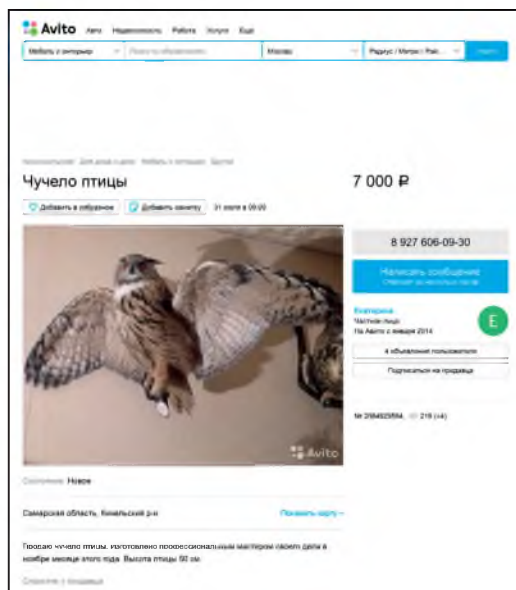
Avito Авто Недвижимость Работа Услуги Ещё

Мебель и интерьер | Поиск по объявлениям | Москва | Радиус / Метро / Рай... | Найти

Кинельский · Для дома и дачи · Мебель и интерьер · Другое

Чучело птицы

7 000 ₽

Добавить в избранное | Добавить заметку | 31 июля в 09:09

8 927 606-09-30

Написать сообщение
Отвечает за несколько часов

Екатерина
Частное лицо
На Авито с января 2014

E

4 объявления пользователя

Подписаться на продавца

№ 2084925554, 216 (+4)

Avito

Состояние: Новое

Самарская область, Кинельский р-н

Показать карту

Продаю чучело птицы. Изготовлено профессиональным мастером своего дела в ноябре месяце этого года. Высота птицы 90 см.

Спросите у продавца